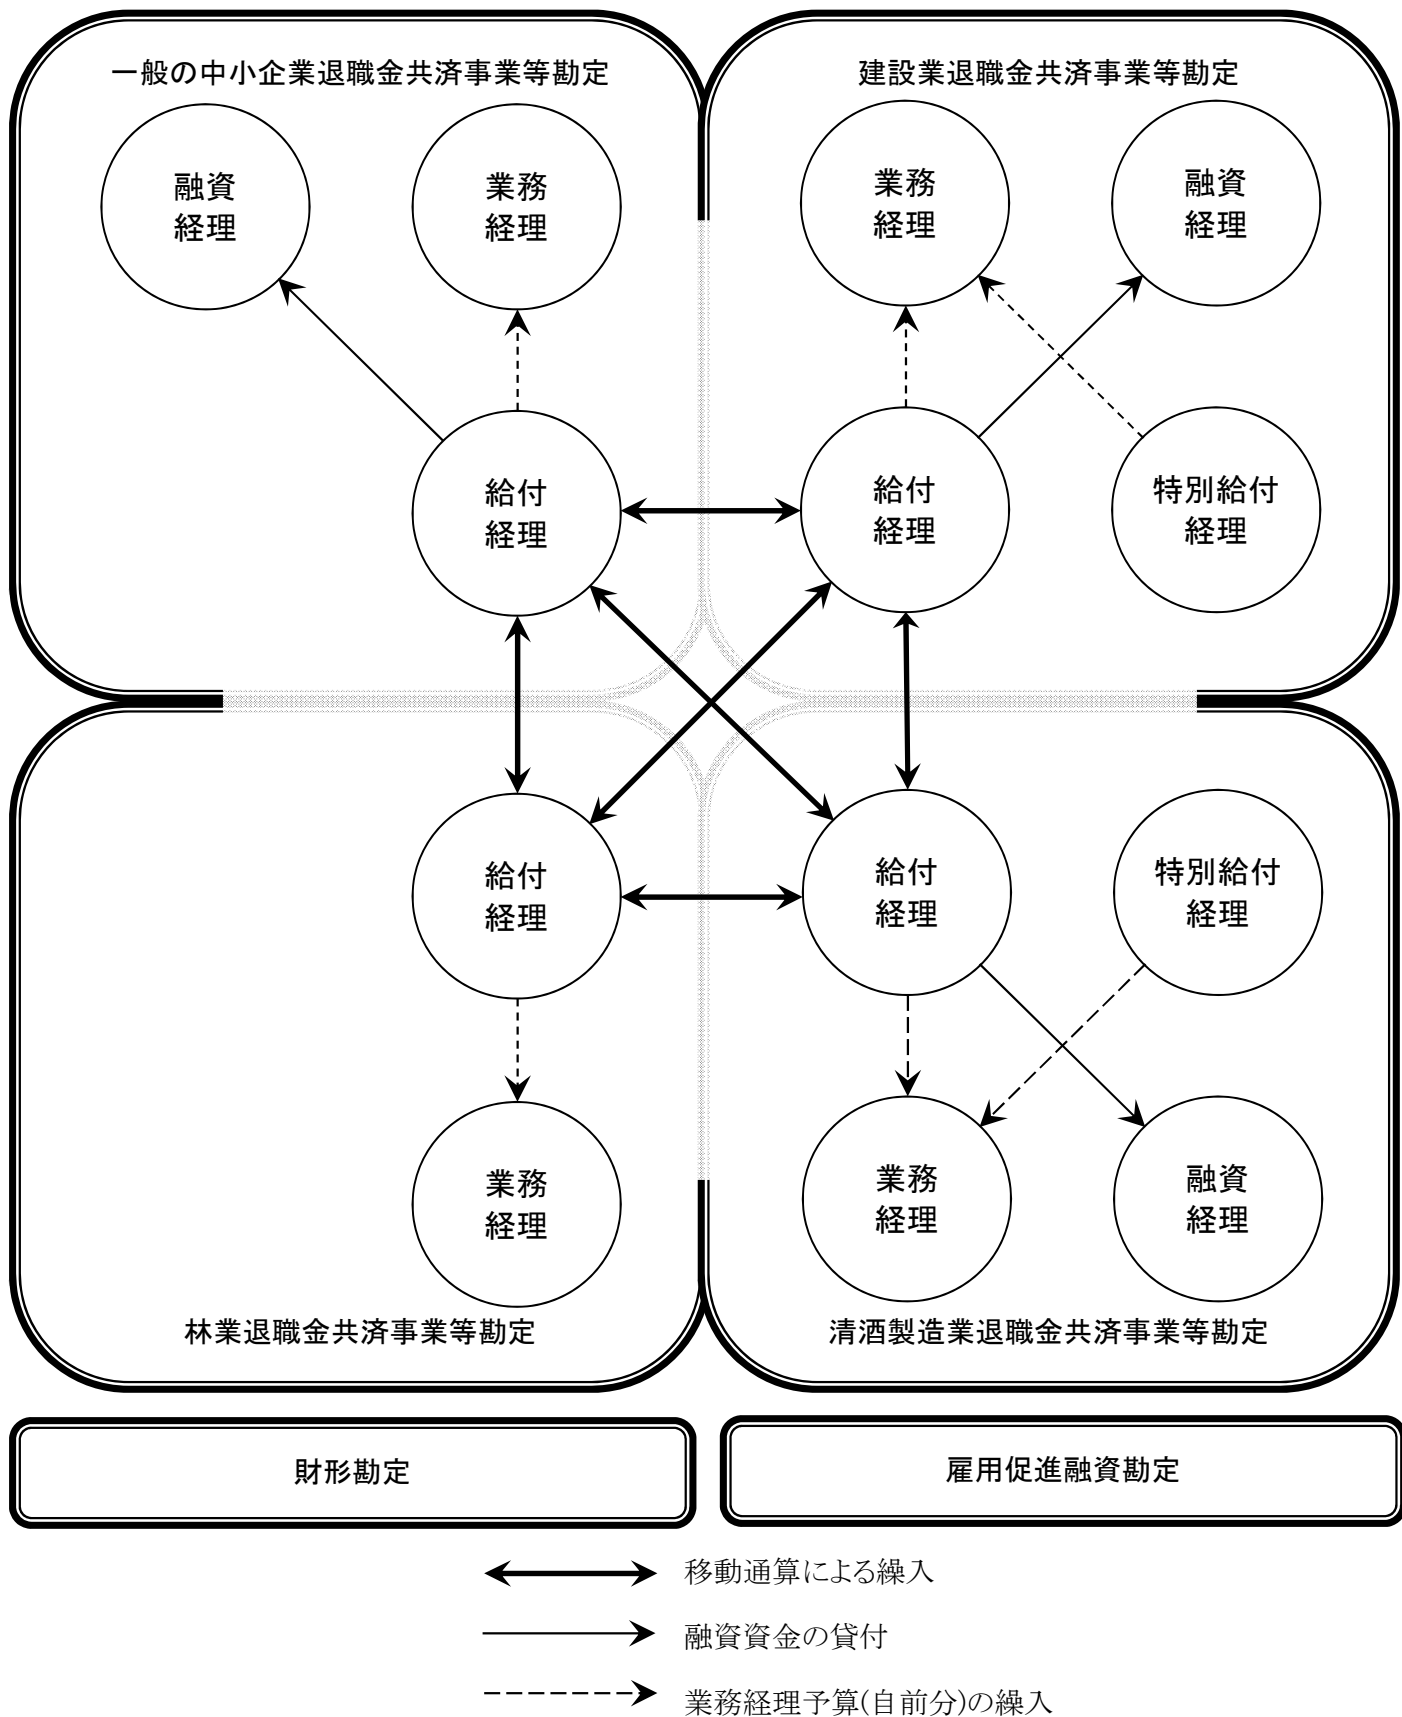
一般の中小企業退職金共済事業等勘定

融資経理

業務経理

給付経理

建設業退職金共済事業等勘定

業務経理

融資経理

給付経理

特別給付経理

給付経理

業務経理

林業退職金共済事業等勘定

給付経理

特別給付経理

業務経理

融資経理

清酒製造業退職金共済事業等勘定

財形勘定

雇用促進融資勘定

移動通算による繰入

融資資金の貸付

業務経理予算(自前分)の繰入